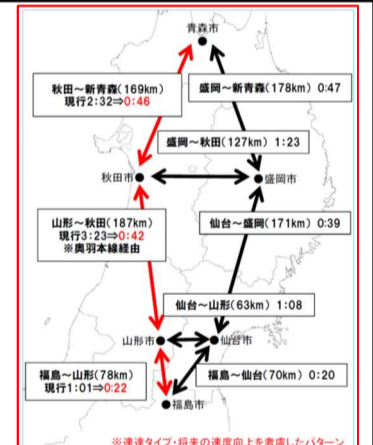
青森市

秋田～新青森(169km)
現行2:32⇒0:46

盛岡～新青森(178km) 0:47

盛岡～秋田(127km) 1:23

秋田市

盛岡市

山形～秋田(187km)
現行3:23⇒0:42
※奥羽本線経由

仙台～盛岡(171km) 0:39

仙台～山形(63km) 1:08

山形市

仙台市

福島～山形(78km)
現行1:01⇒0:22

福島～仙台(70km) 0:20

福島市

※速達タイプ・将来の速度向上を考慮したパターン